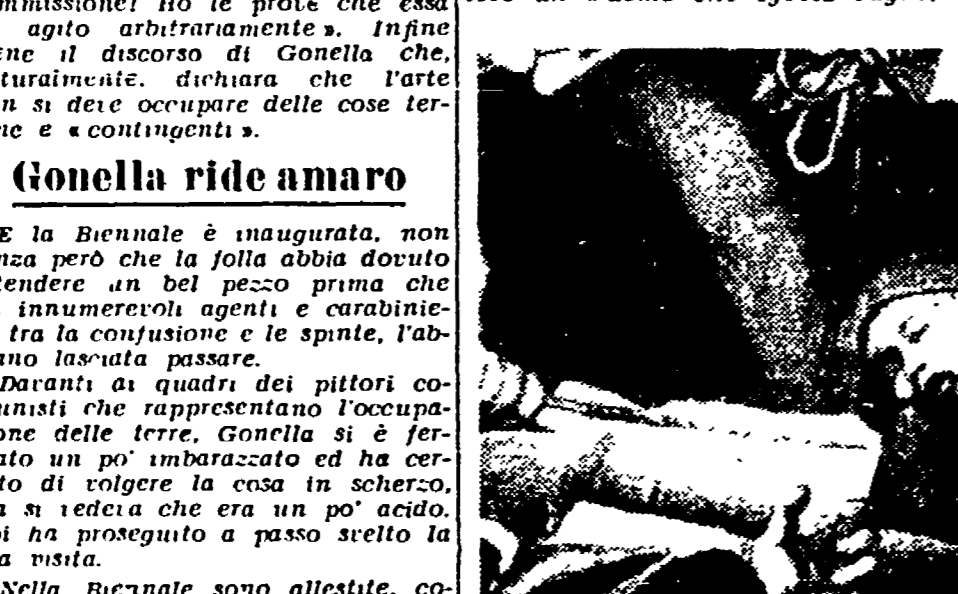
mmissione! Ho le prove che essa agito arbitrariamente ». Infine ne il discorso di Gonella che, turalmente, dichiara che l'arte n si deve occupare delle cose terne e « contingenti ».

Gonella ride amaro

E la Biennale è inaugurata, non nza però che la folla abbia dovuto tendere un bel pezzo prima che innumerevoli agenti e carabinieri tra la confusione e le spinte, l'abno lasciata passare.

Davanti ai quadri dei pittori counisti che rappresentano l'occupaone delle terre, Gonella si è ferato un po' imbarazzato ed ha certo di volgere la cosa in scherzo, a si vedeva che era un po' acido. i ha proseguito a passo svelto la a visita.

Nella Biennale sono allestite, co-

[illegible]